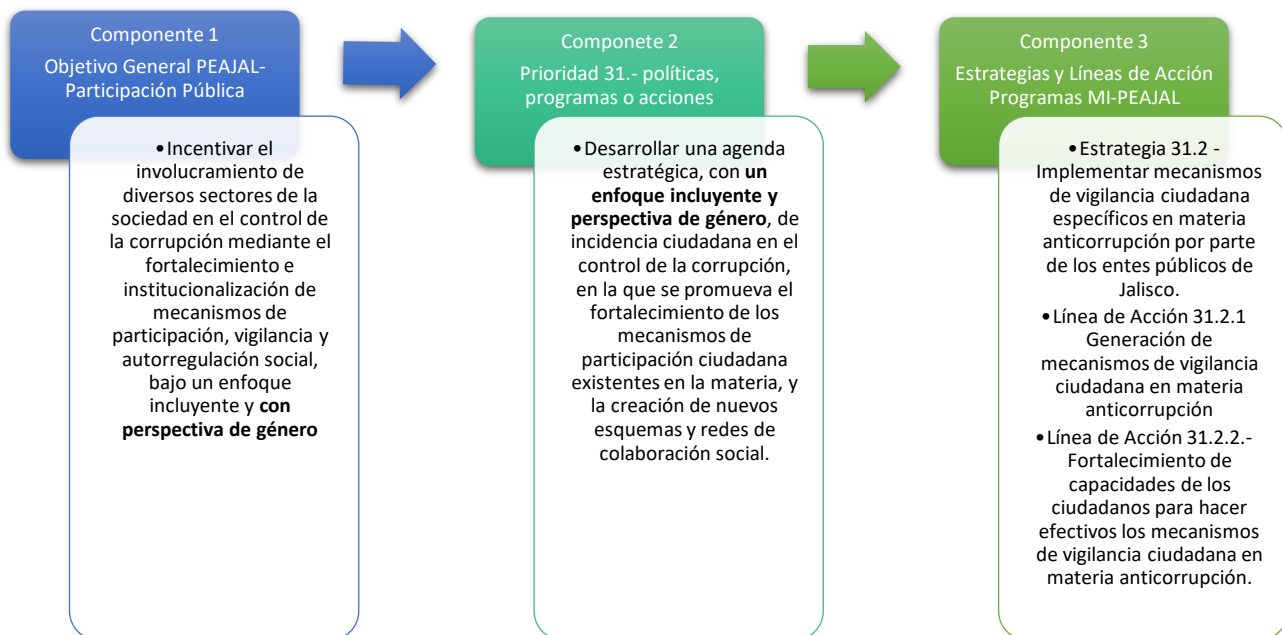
Componente 1
Objetivo General PEAJAL-Participación Pública

• Incentivar el involucramiento de diversos sectores de la sociedad en el control de la corrupción mediante el fortalecimiento e institucionalización de mecanismos de participación, vigilancia y autorregulación social, bajo un enfoque incluyente y **con perspectiva de género**

Componete 2
Prioridad 31.- políticas, programas o acciones

• Desarrollar una agenda estratégica, con **un enfoque incluyente y perspectiva de género**, de incidencia ciudadana en el control de la corrupción, en la que se promueva el fortalecimiento de los mecanismos de participación ciudadana existentes en la materia, y la creación de nuevos esquemas y redes de colaboración social.

Componente 3
Estrategias y Líneas de Acción Programas MI-PEAJAL

• Estrategia 31.2 - Implementar mecanismos de vigilancia ciudadana específicos en materia anticorrupción por parte de los entes públicos de Jalisco.
• Línea de Acción 31.2.1 Generación de mecanismos de vigilancia ciudadana en materia anticorrupción
• Línea de Acción 31.2.2.- Fortalecimiento de capacidades de los ciudadanos para hacer efectivos los mecanismos de vigilancia ciudadana en materia anticorrupción.